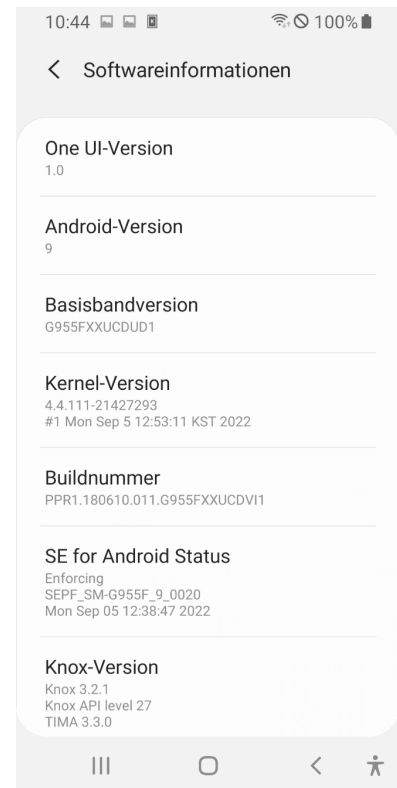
10:44 100%

< Softwareinformationen

One UI-Version
1.0

Android-Version
9

Basisbandversion
G955FXXUCDUD1

Kernel-Version
4.4.111-21427293
#1 Mon Sep 5 12:53:11 KST 2022

Buildnummer
PPR1.180610.011.G955FXXUCDVI1

SE for Android Status
Enforcing
SEPF_SM-G955F_9_0020
Mon Sep 05 12:38:47 2022

Knox-Version
Knox 3.2.1
Knox API level 27
TIMA 3.3.0